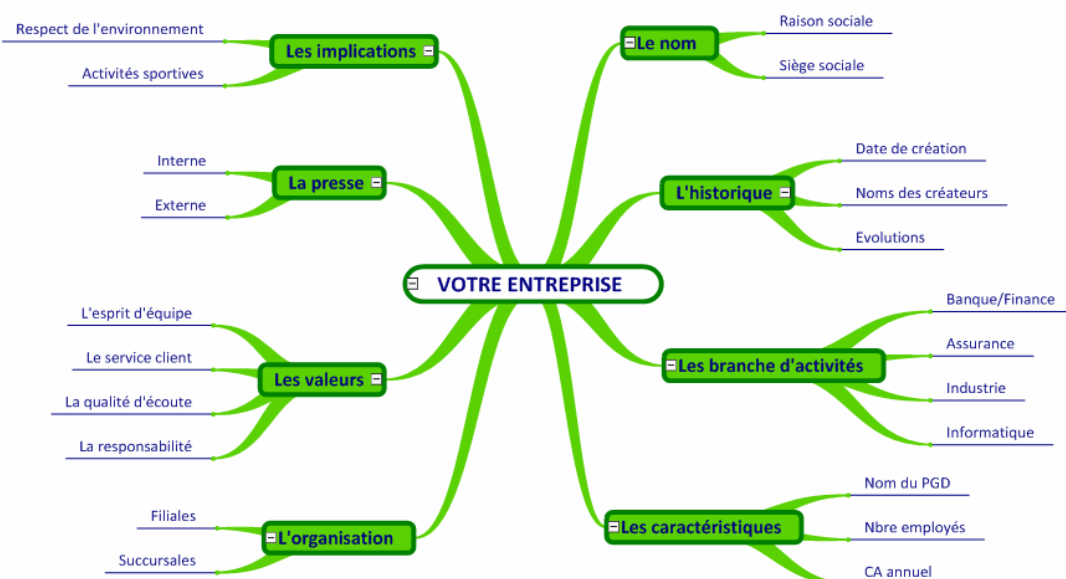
VOTRE ENTREPRISE

Le nom
Raison sociale
Siège sociale

L'historique
Date de création
Noms des créateurs
Evolutions

Les branche d'activités
Banque/Finance
Assurance
Industrie
Informatique

Les caractéristiques
Nom du PGD
Nbre employés
CA annuel

Les implications
Respect de l'environnement
Activités sportives

La presse
Interne
Externe

Les valeurs
L'esprit d'équipe
Le service client
La qualité d'écoute
La responsabilité

L'organisation
Filiales
Succursales